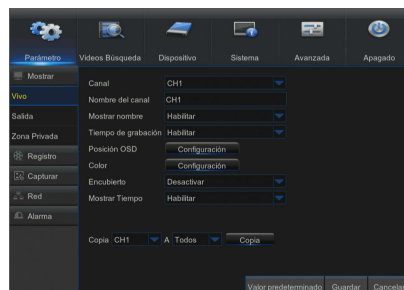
Parámetro
Videos Búsqueda
Dispositivo
Sistema
Avanzada
Apagado

Mostrar
Vivo
Salida
Zona Privada
Registro
Capturar
Red
Alarma

| | |
|---|---|
| Canal | CH1 |
| Nombre del canal | CH1 |
| Mostrar nombre | Habilitar |
| Tiempo de grabación | Habilitar |
| Posición OSD | Configuración |
| Color | Configuración |
| Encubierto | Desactivar |
| Mostrar Tiempo | Habilitar |

Copia CH1 A Todos Copia

Valor predeterminado Guardar Cancelar